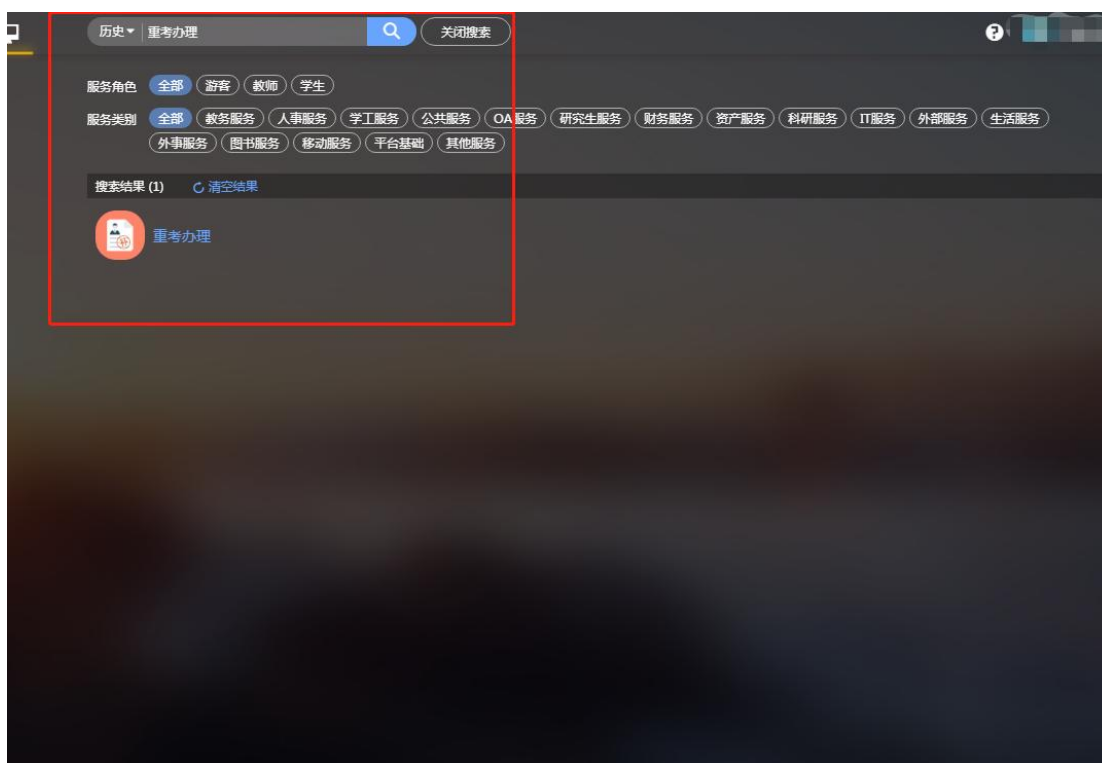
历史▾ 重考办理

关闭搜索

服务角色 全部 游客 教师 学生

服务类别 全部 教务服务 人事服务 学工服务 公共服务 OA服务 研究生服务 财务服务 资产服务 科研服务 IT服务 外部服务 生活服务 外事服务 图书服务 移动服务 平台基础 其他服务

搜索结果 (1) 清空结果

重考办理